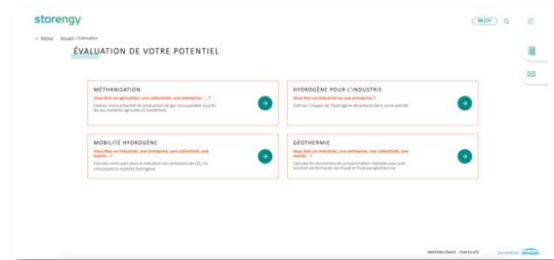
storengy

FR | EN

< Retour Accueil / Estimation

ÉVALUATION DE VOTRE POTENTIEL

MÉTHANISATION

Vous êtes un agriculteur, une collectivité, une entreprise, ... ?

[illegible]

HYDROGÈNE POUR L'INDUSTRIE

Vous êtes un industriel ou une entreprise ?

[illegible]

MOBILITÉ HYDROGÈNE

Vous êtes un industriel, une entreprise, une collectivité, une mairie... ?

Calculez votre part dans la réduction des émissions de $CO_2$ en choisissant la mobilité hydrogène

GÉOTHERMIE

Vous êtes un industriel, une entreprise, une collectivité, une mairie... ?

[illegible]

MENTIONS LÉGALES PLAN DU SITE

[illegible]